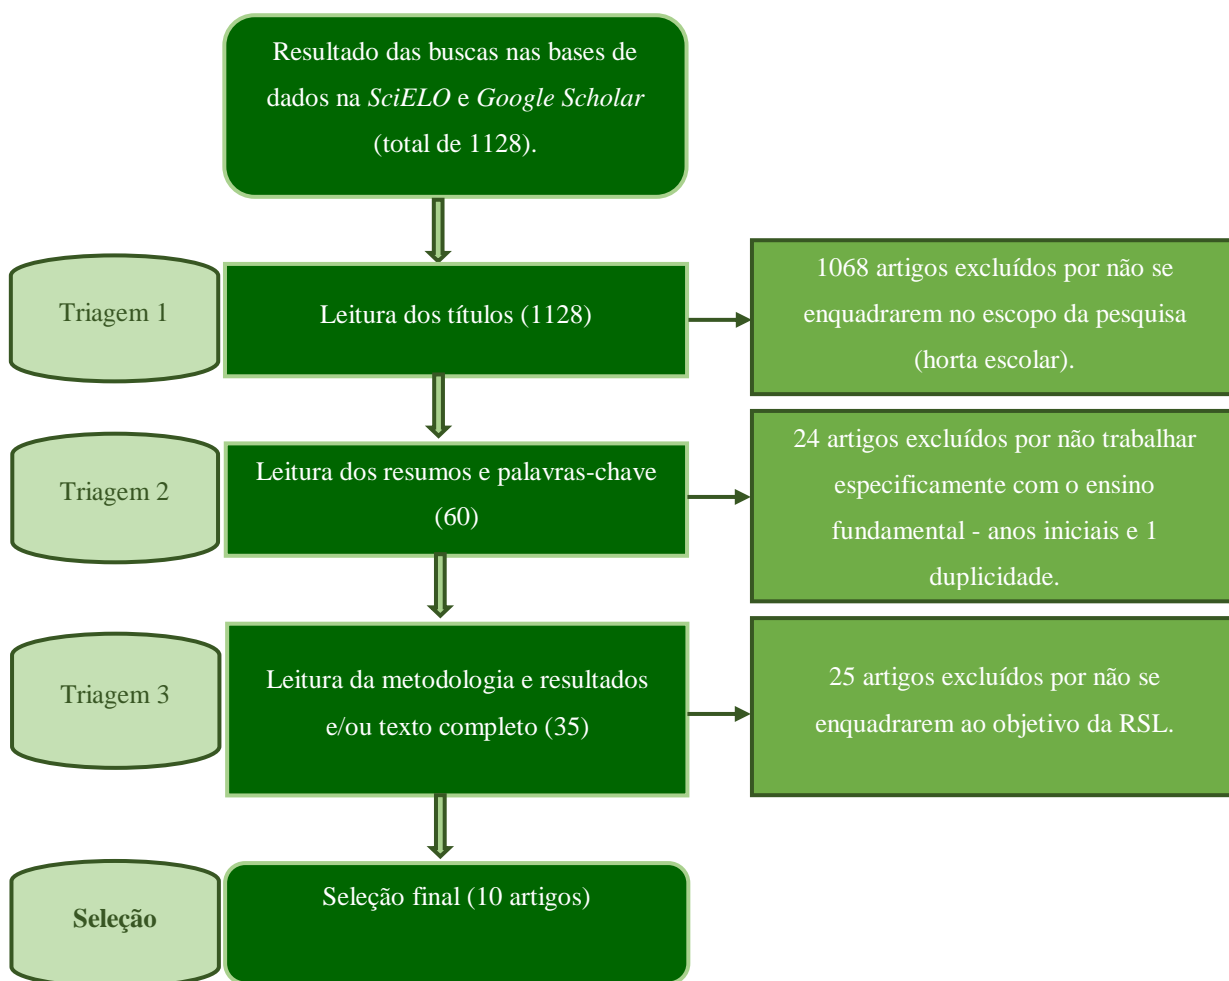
Resultado das buscas nas bases de dados na *SciELO* e *Google Scholar* (total de 1128).

Triagem 1

Leitura dos títulos (1128)

1068 artigos excluídos por não se enquadrarem no escopo da pesquisa (horta escolar).

Triagem 2

Leitura dos resumos e palavras-chave (60)

24 artigos excluídos por não trabalhar especificamente com o ensino fundamental - anos iniciais e 1 duplicidade.

Triagem 3

Leitura da metodologia e resultados e/ou texto completo (35)

25 artigos excluídos por não se enquadrarem ao objetivo da RSL.

**Seleção**

Seleção final (10 artigos)